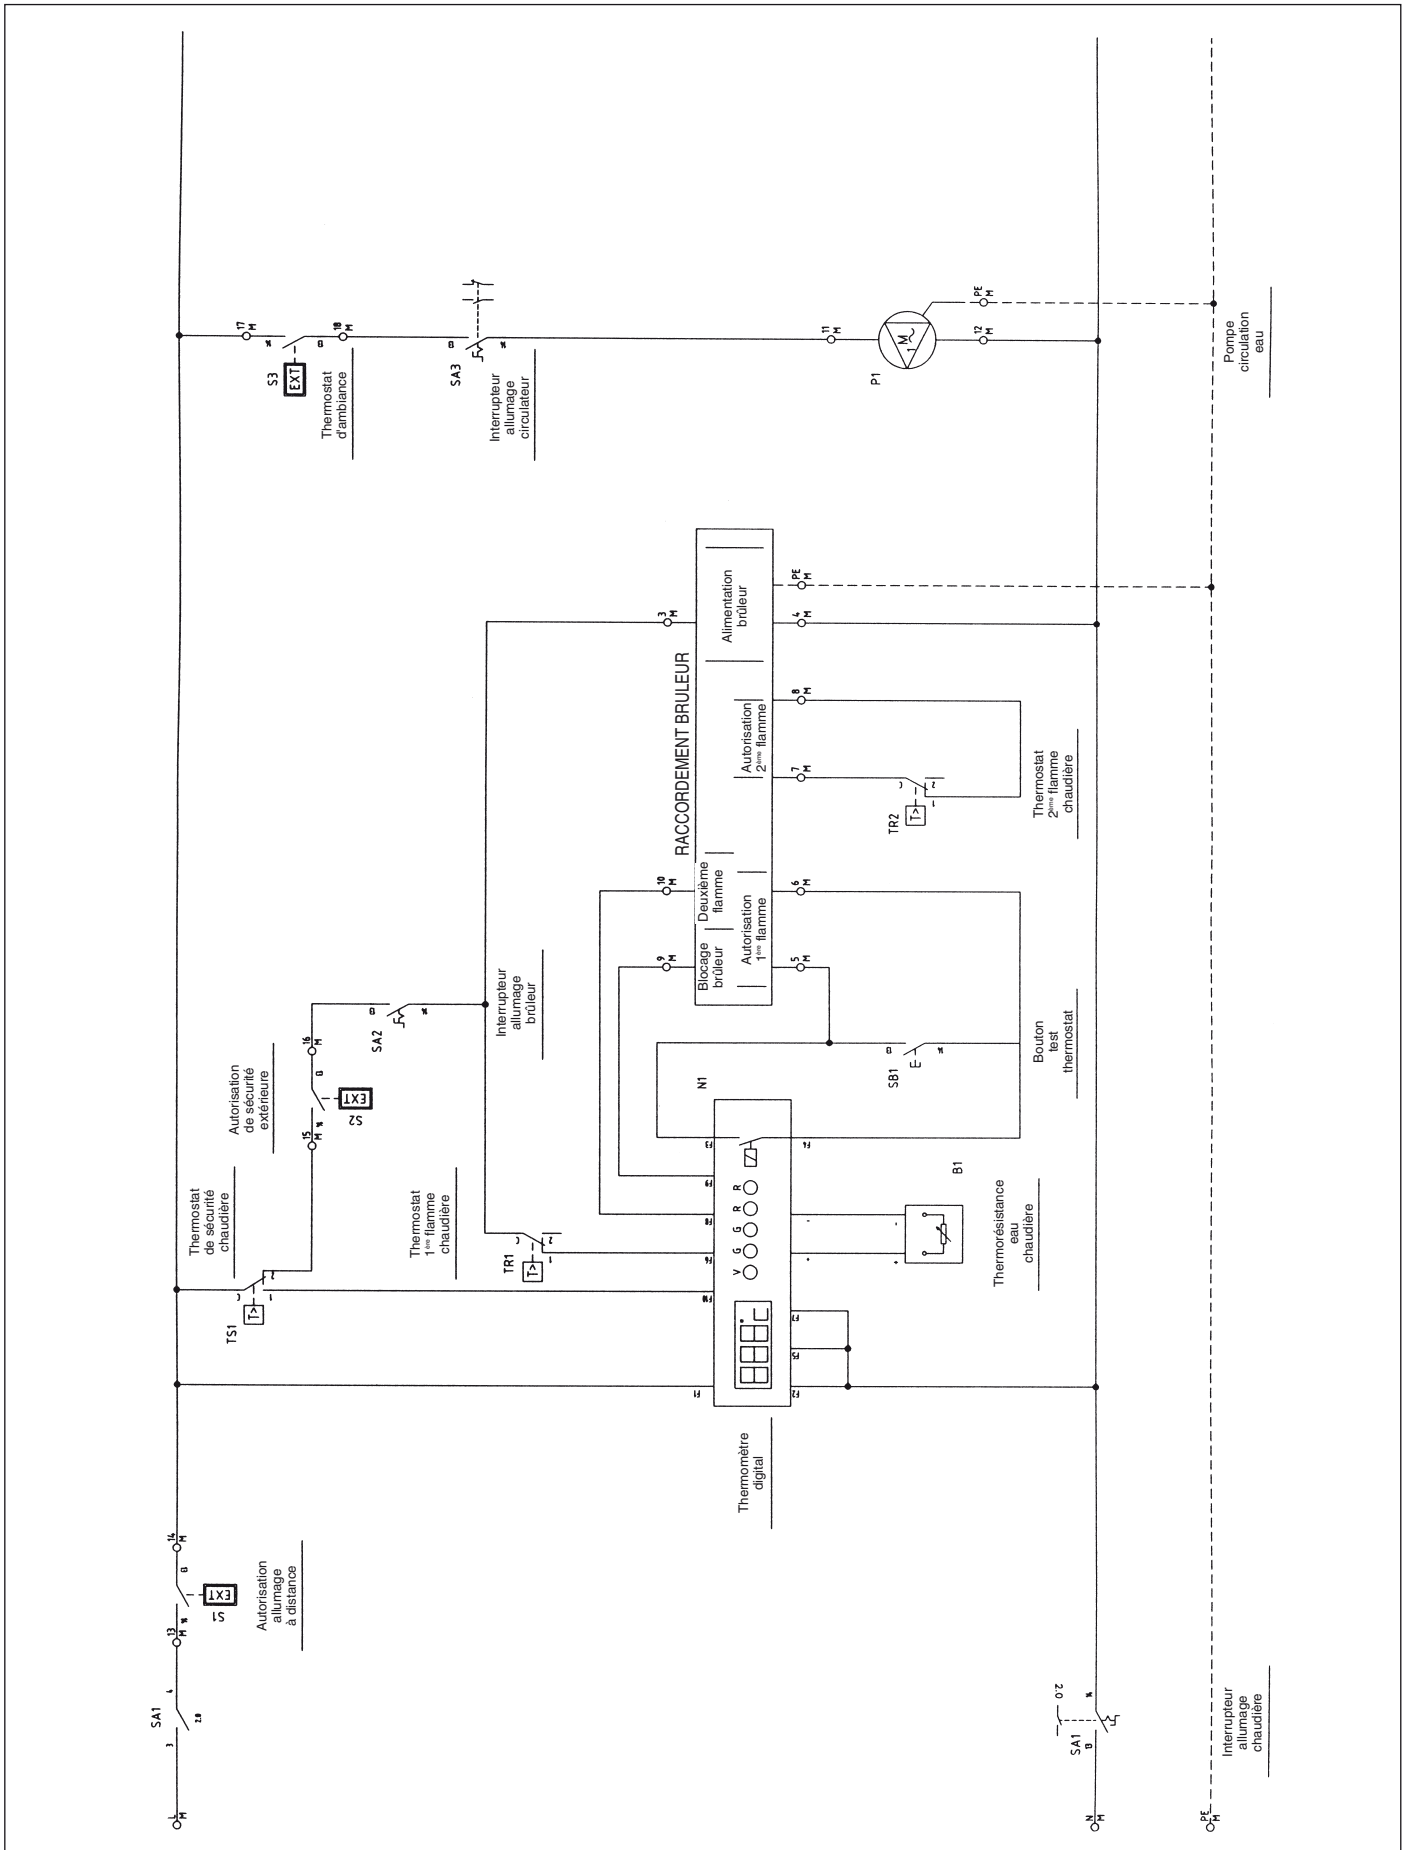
Thermostat d'ambiance

S3

EXT

17 M

18 M

SA3

Interrupteur allumage circulateur

11 M

12 M

PE M

P1

M 1~

Pompe circulation eau

RACCORDEMENT BRULEUR

Alimentation brûleur

3 M

4 M

PE M

Autorisation 2ème flamme

8 M

7 M

TR2

T>

Thermostat 2ème flamme chaudière

Deuxième flamme

10 M

Autorisation 1ère flamme

6 M

Blocage brûleur

9 M

5 M

Interrupteur allumage brûleur

SA2

Bouton test thermostat

SB1

N1

Autorisation de sécurité extérieure

S2

EXT

15 M

16 M

Thermostat de sécurité chaudière

TS1

T>

Thermostat 1ère flamme chaudière

TR1

T>

V G G R

B1

Thermorésistance eau chaudière

Thermomètre digital

Autorisation allumage à distance

S1

EXT

13 M

14 M

SA1

L M

N M

PE M

SA1

Interrupteur allumage chaudière